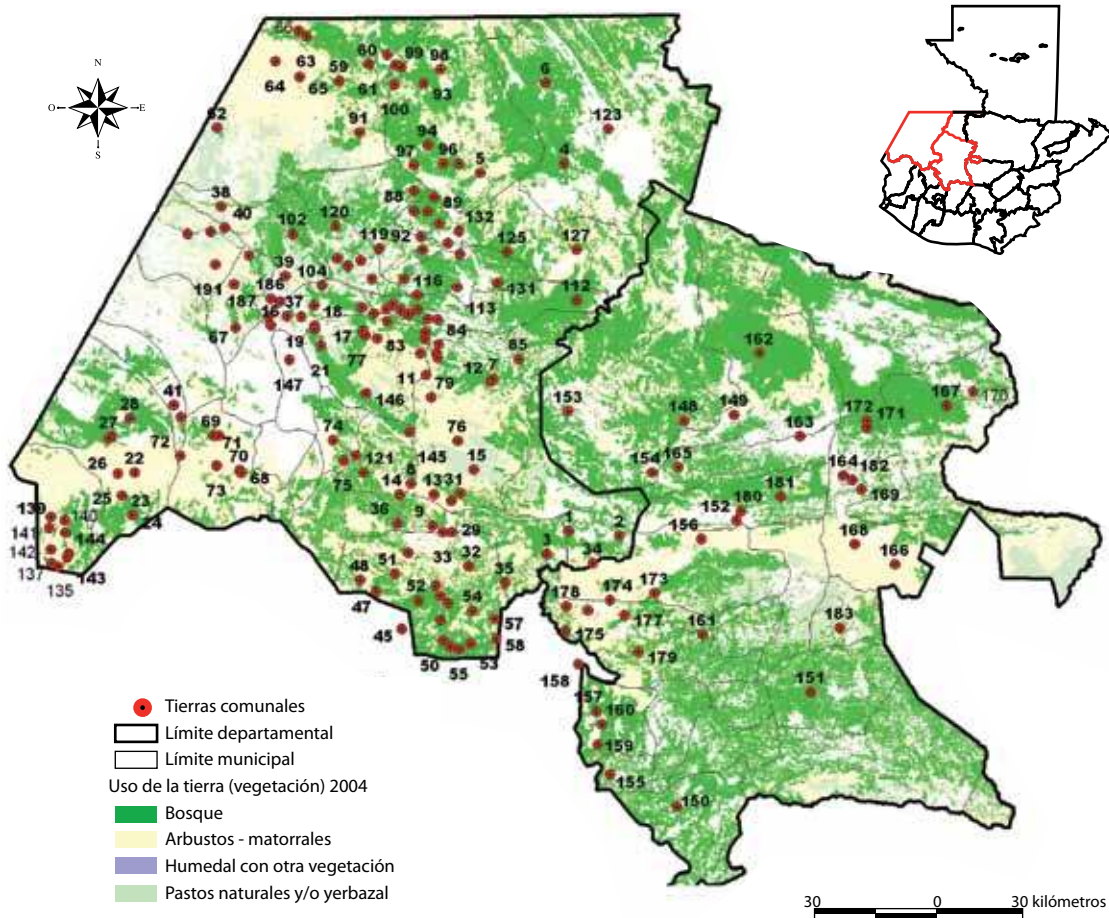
N
O
E
S

62 63 64 65 59 60 61 99 98 93 100 91 6 123 94 96 97 5 4 82 38 40 88 89 132 102 120 119 92 125 127 39 104 116 131 112 191 186 187 37 16 18 113 67 19 17 84 83 85 77 162 21 147 12 7 11 79 146 153 41 28 27 148 149 163 172 171 167 170 69 74 76 72 71 26 22 70 73 68 121 145 15 8 14 13 31 75 154 165 164 182 169 181 180 152 25 23 36 9 29 1 2 139 140 141 144 24 156 168 166 142 137 143 135 33 32 3 34 48 51 35 178 174 173 52 47 54 177 161 183 175 45 57 58 50 55 53 179 151 158 157 160 159 155 150

Tierras comunales
Límite departamental
Límite municipal
Uso de la tierra (vegetación) 2004
Bosque
Arbustos - matorrales
Humedal con otra vegetación
Pastos naturales y/o yerbazal

30 0 30 kilómetros